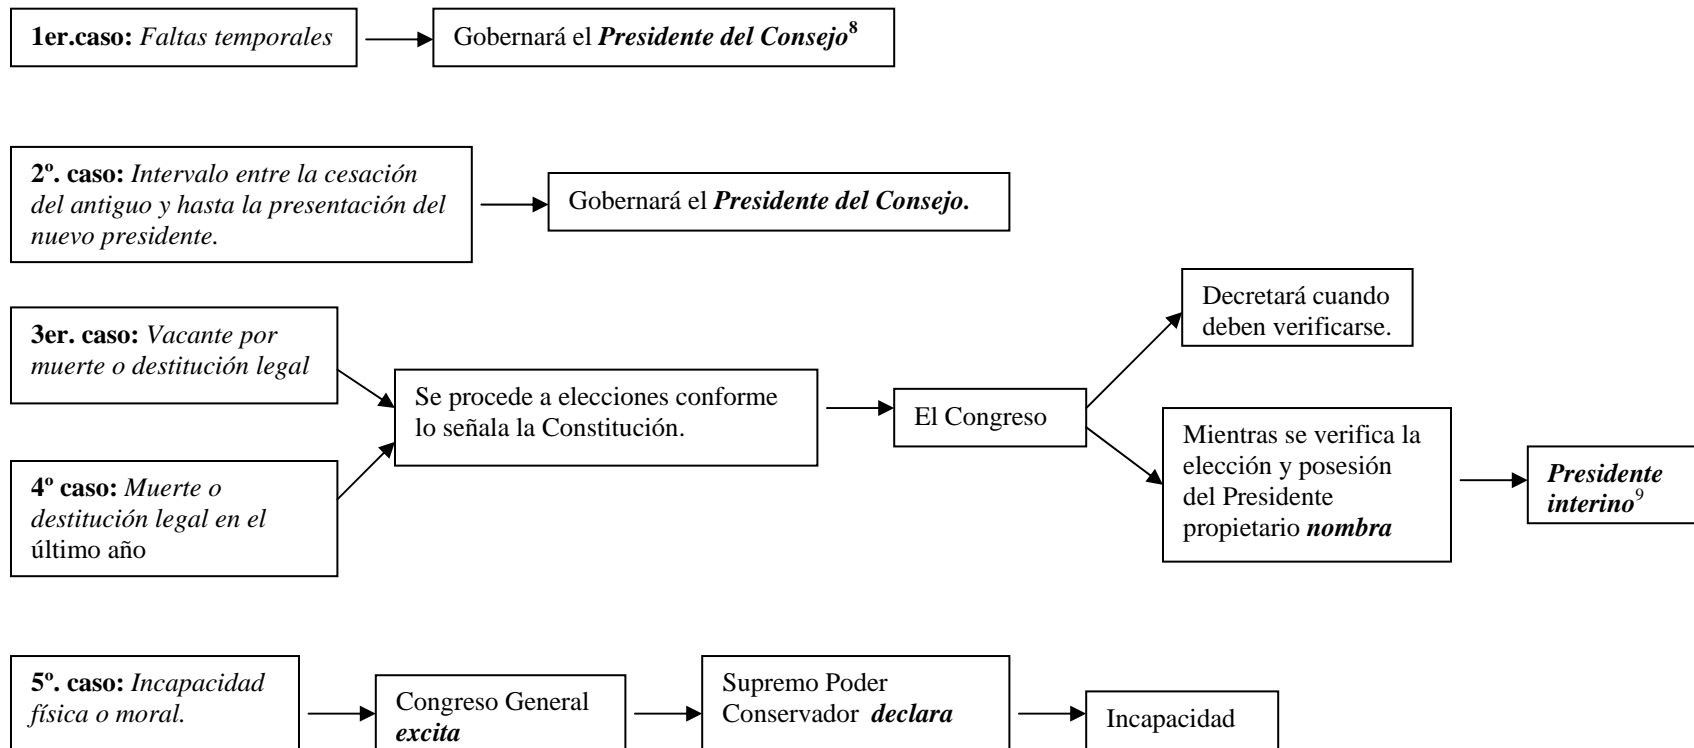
1er.caso: Faltas temporales

Gobernará el Presidente del Consejo$^{8}$

2º. caso: Intervalo entre la cesación del antiguo y hasta la presentación del nuevo presidente.

Gobernará el Presidente del Consejo.

3er. caso: Vacante por muerte o destitución legal

4º caso: Muerte o destitución legal en el último año

Se procede a elecciones conforme lo señala la Constitución.

El Congreso

Decretará cuando deben verificarse.

Mientras se verifica la elección y posesión del Presidente propietario nombra

Presidente interino$^{9}$

5º. caso: Incapacidad física o moral.

Congreso General excita

Supremo Poder Conservador declara

Incapacidad